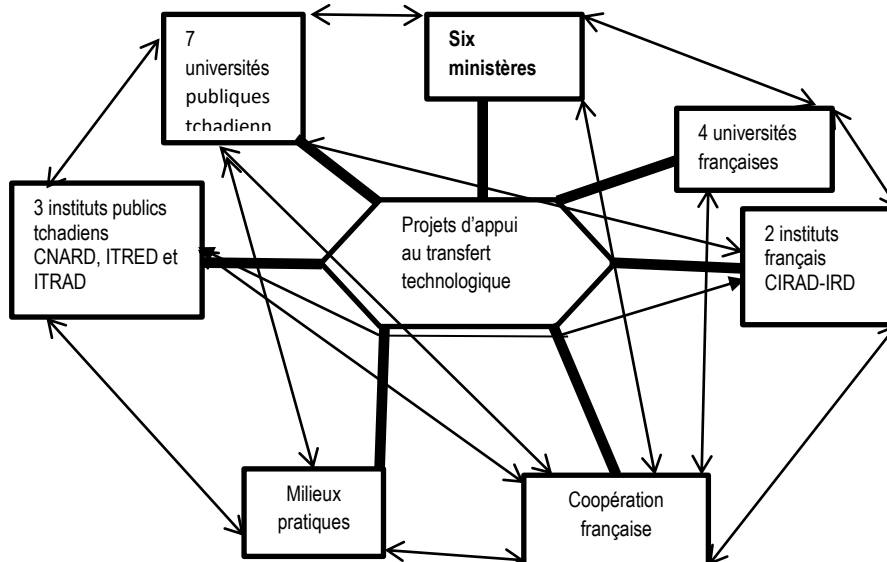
7 universités publiques tchadienn

Six ministères

4 universités françaises

3 instituts publics tchadiens CNARD, ITRED et ITRAD

Projets d'appui au transfert technologique

2 instituts français CIRAD-IRD

Milieux pratiques

Coopération française